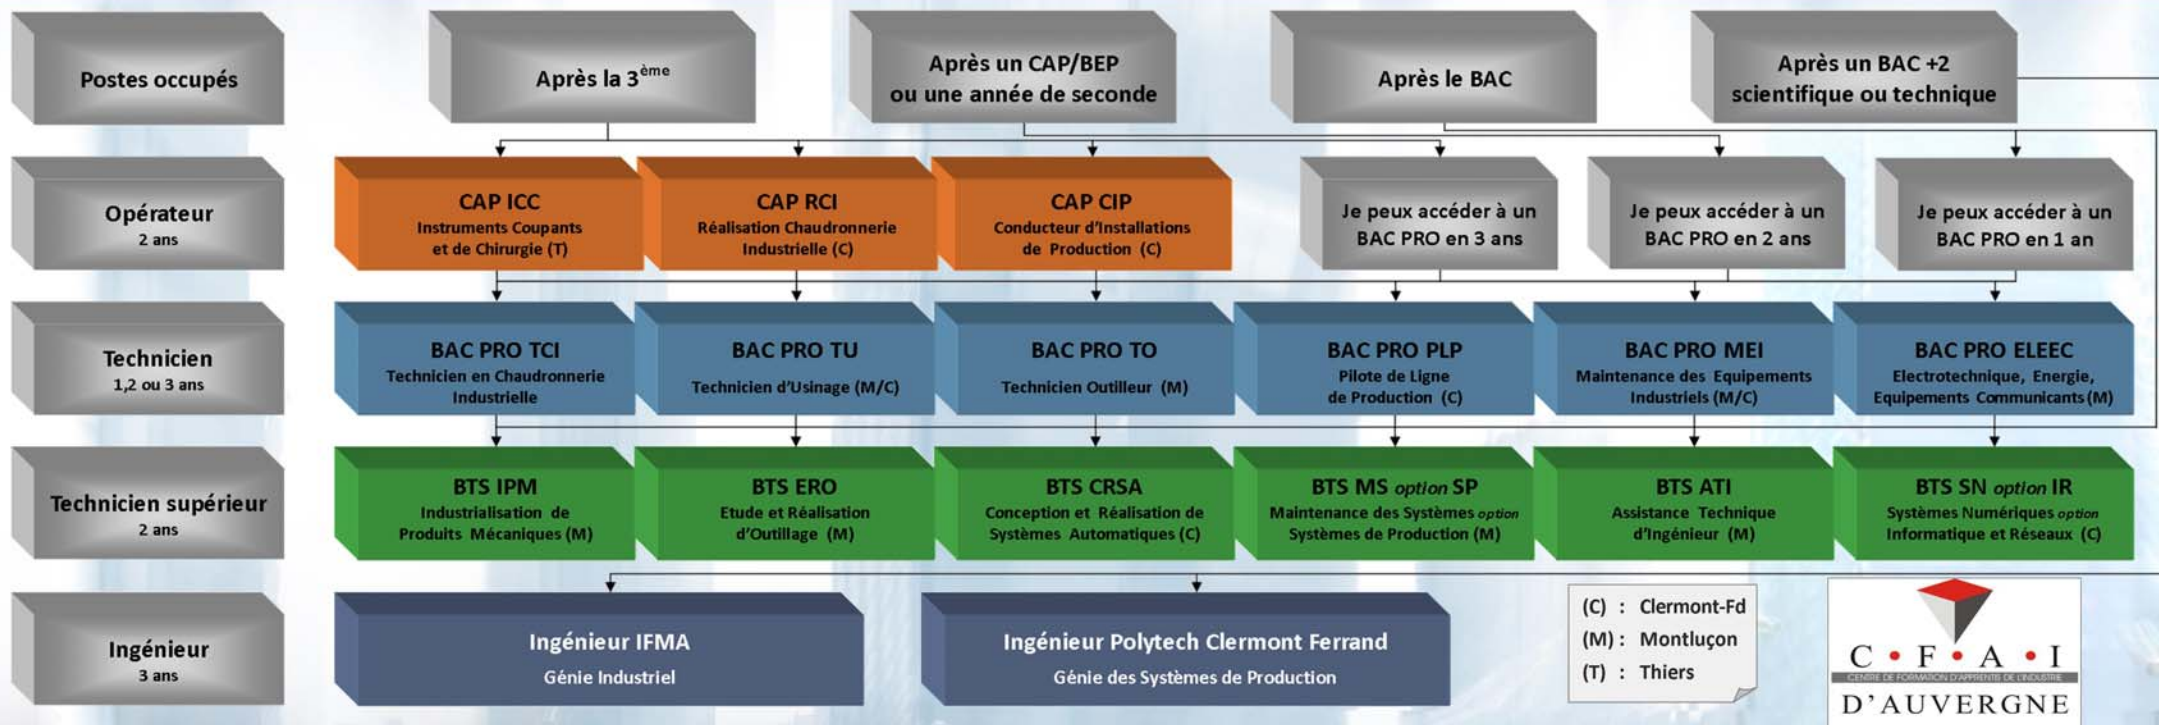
Postes occupés

Après la $3^{ème}$

Après un CAP/BEP ou une année de seconde

Après le BAC

Après un BAC +2 scientifique ou technique

Opérateur
2 ans

CAP ICC
Instruments Coupants et de Chirurgie (T)

CAP RCI
Réalisation Chaudronnerie Industrielle (C)

CAP CIP
Conducteur d'Installations de Production (C)

Je peux accéder à un BAC PRO en 3 ans

Je peux accéder à un BAC PRO en 2 ans

Je peux accéder à un BAC PRO en 1 an

Technicien
1,2 ou 3 ans

BAC PRO TCI
Technicien en Chaudronnerie Industrielle

BAC PRO TU
Technicien d'Usinage (M/C)

BAC PRO TO
Technicien Outilleur (M)

BAC PRO PLP
Pilote de Ligne de Production (C)

BAC PRO MEI
Maintenance des Equipements Industriels (M/C)

BAC PRO ELEEC
Electrotechnique, Energie, Equipements Communicants (M)

Technicien supérieur
2 ans

BTS IPM
Industrialisation de Produits Mécaniques (M)

BTS ERO
Etude et Réalisation d'Outillage (M)

BTS CRSA
Conception et Réalisation de Systèmes Automatiques (C)

BTS MS option SP
Maintenance des Systèmes option Systèmes de Production (M)

BTS ATI
Assistance Technique d'Ingénieur (M)

BTS SN option IR
Systèmes Numériques option Informatique et Réseaux (C)

Ingénieur
3 ans

Ingénieur IFMA
Génie Industriel

Ingénieur Polytech Clermont Ferrand
Génie des Systèmes de Production

(C) : Clermont-Fd
(M) : Montluçon
(T) : Thiers

C • F • A • I
CENTRE DE FORMATION D'APPRENTIS DE L'INDUSTRIE
D'AUVERGNE